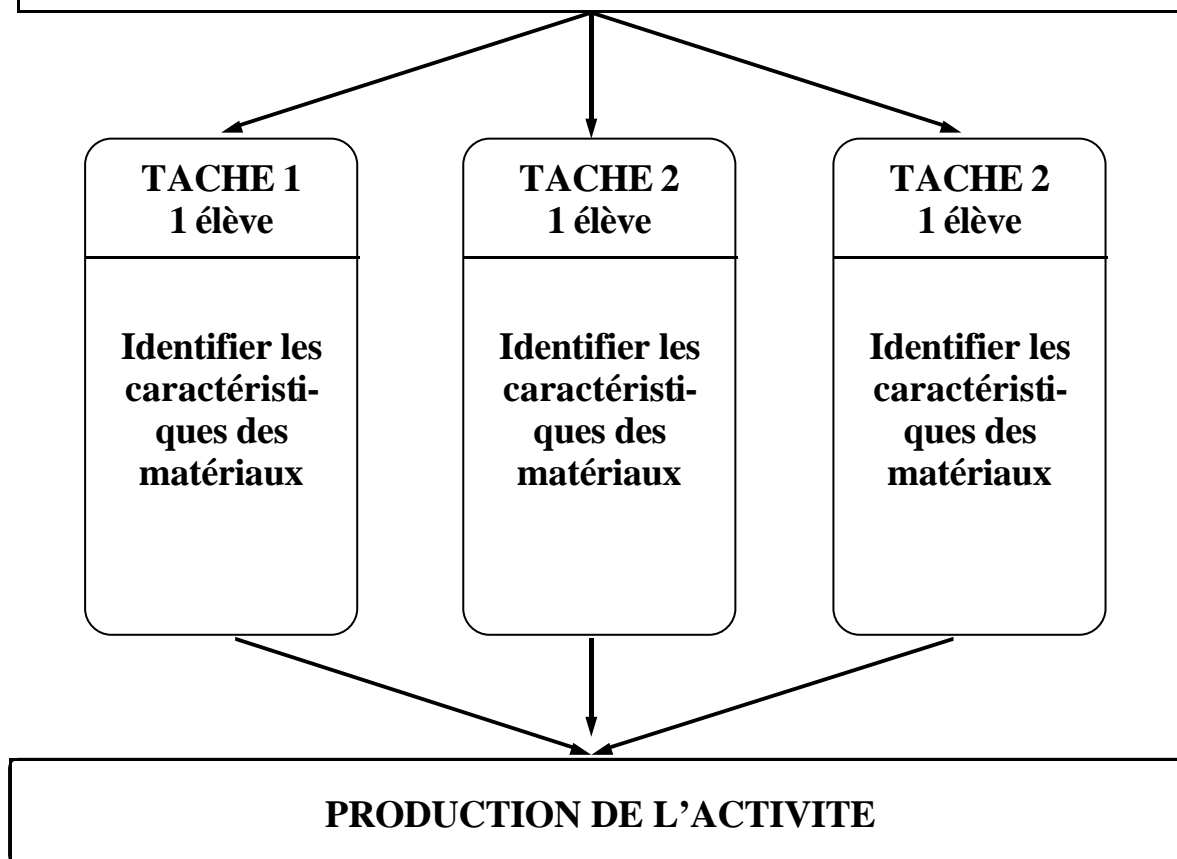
TACHE 1
1 élève

Identifier les caractéristiques des matériaux

TACHE 2
1 élève

Identifier les caractéristiques des matériaux

TACHE 2
1 élève

Identifier les caractéristiques des matériaux

PRODUCTION DE L'ACTIVITE